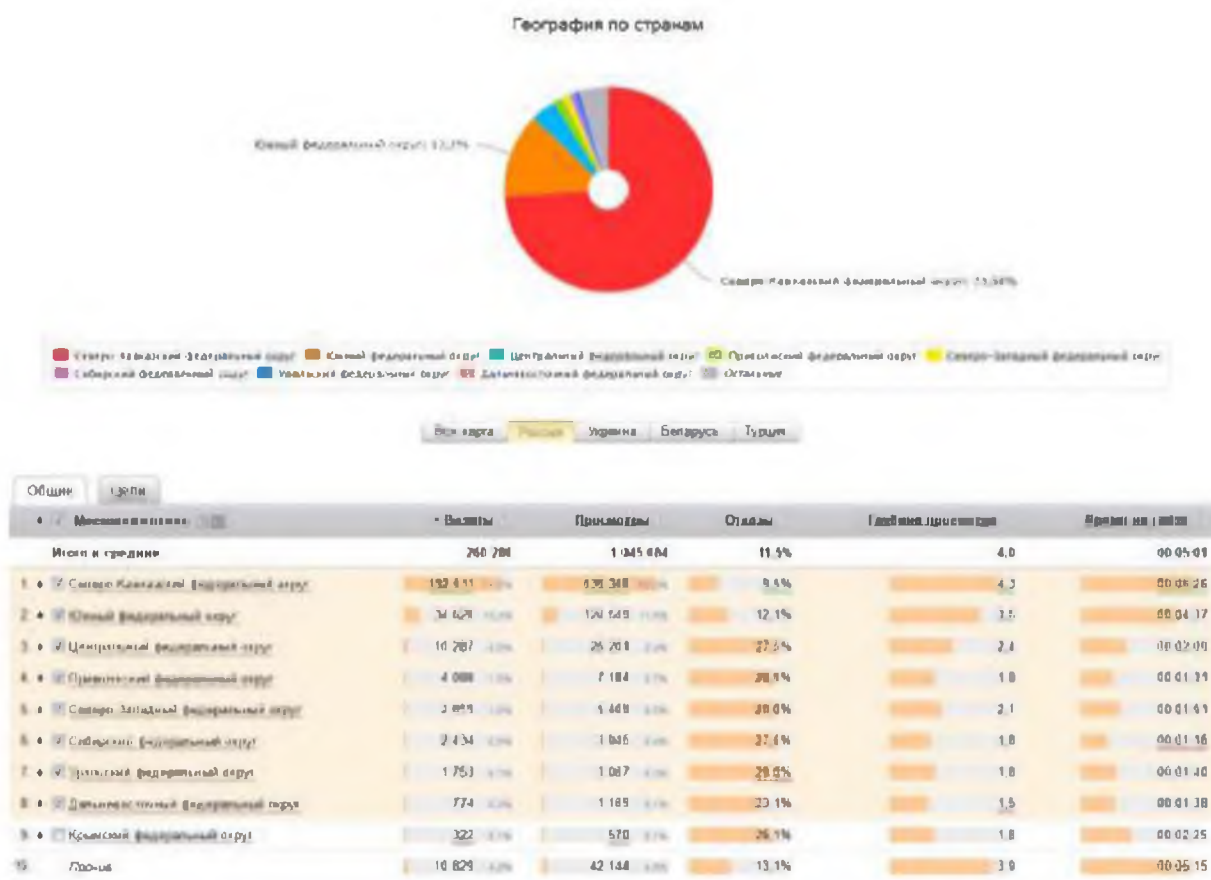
География по странам

Южный федеральный округ 13,2%

Северо-Кавказский федеральный округ 73,56%

Северо-Кавказский федеральный округ Южный федеральный округ Центральный федеральный округ Приволжский федеральный округ Северо-Западный федеральный округ Сибирский федеральный округ Уральский федеральный округ Дальневосточный федеральный округ Остальные

Вся карта | Россия | Украина | Беларусь | Турция

Общие | Цели

| | Местоположение | Визиты | Просмотры | Отказы | Глубина просмотра | Время на сайте |
|---|---|---|---|---|---|---|
| | Итого и средние | 260 200 | 1 045 604 | 11.5% | 4.0 | 00:05:01 |
| 1 | Северо-Кавказский федеральный округ | 192 411 | 835 348 | 9.5% | 4.3 | 00:05:26 |
| 2 | Южный федеральный округ | 34 629 | 120 549 | 12.1% | 3.5 | 00:04:17 |
| 3 | Центральный федеральный округ | 10 787 | 26 201 | 27.5% | 2.4 | 00:02:00 |
| 4 | Приволжский федеральный округ | 4 008 | 7 184 | 28.5% | 1.8 | 00:01:31 |
| 5 | Северо-Западный федеральный округ | 3 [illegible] | 5 469 | 28.0% | 2.1 | 00:01:41 |
| 6 | Сибирский федеральный округ | 2 434 | 1 846 | 27.1% | 1.8 | 00:01:16 |
| 7 | Уральский федеральный округ | 1 753 | 1 087 | 29.0% | 1.8 | 00:01:40 |
| 8 | Дальневосточный федеральный округ | 774 | 1 185 | 23.1% | 1.5 | 00:01:38 |
| 9 | Крымский федеральный округ | 322 | 570 | 26.1% | 1.8 | 00:02:25 |
| 10 | Прочие | 10 829 | 42 144 | 13.1% | 3.9 | 00:05:15 |